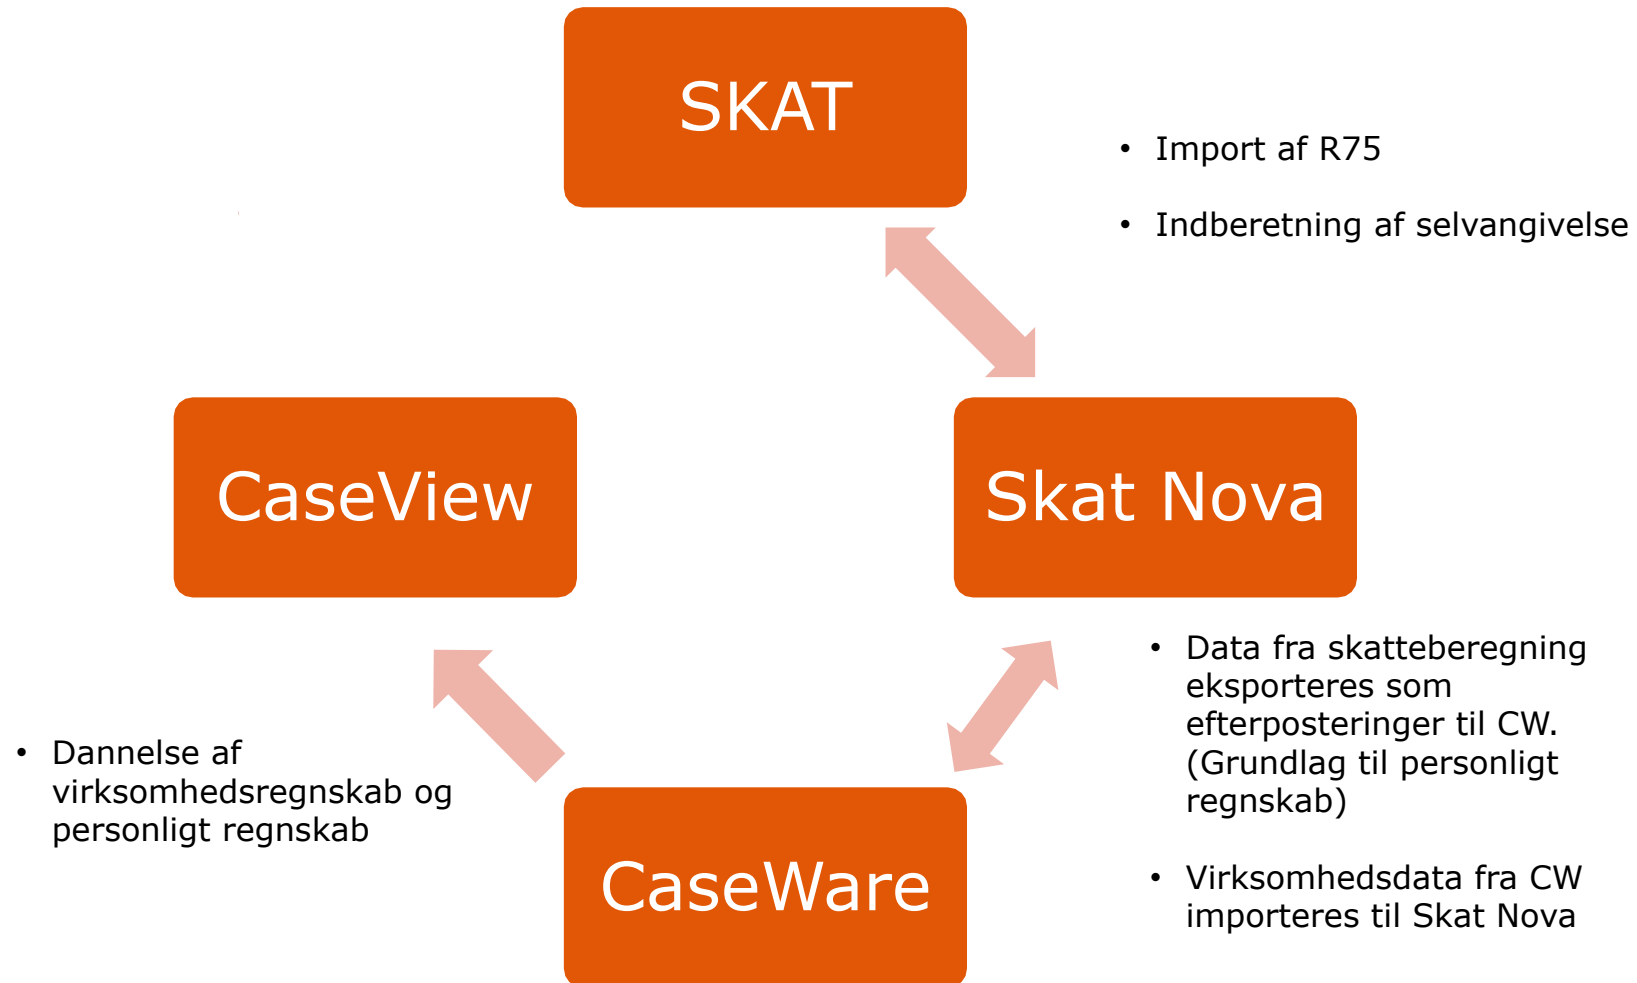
SKAT

• Import af R75

• Indberetning af selvangivelse

CaseView

Skat Nova

• Data fra skatteberegning eksporteres som efterposteringer til CW. (Grundlag til personligt regnskab)

• Virksomhedsdata fra CW importeres til Skat Nova

• Dannelse af virksomhedsregnskab og personligt regnskab

CaseWare